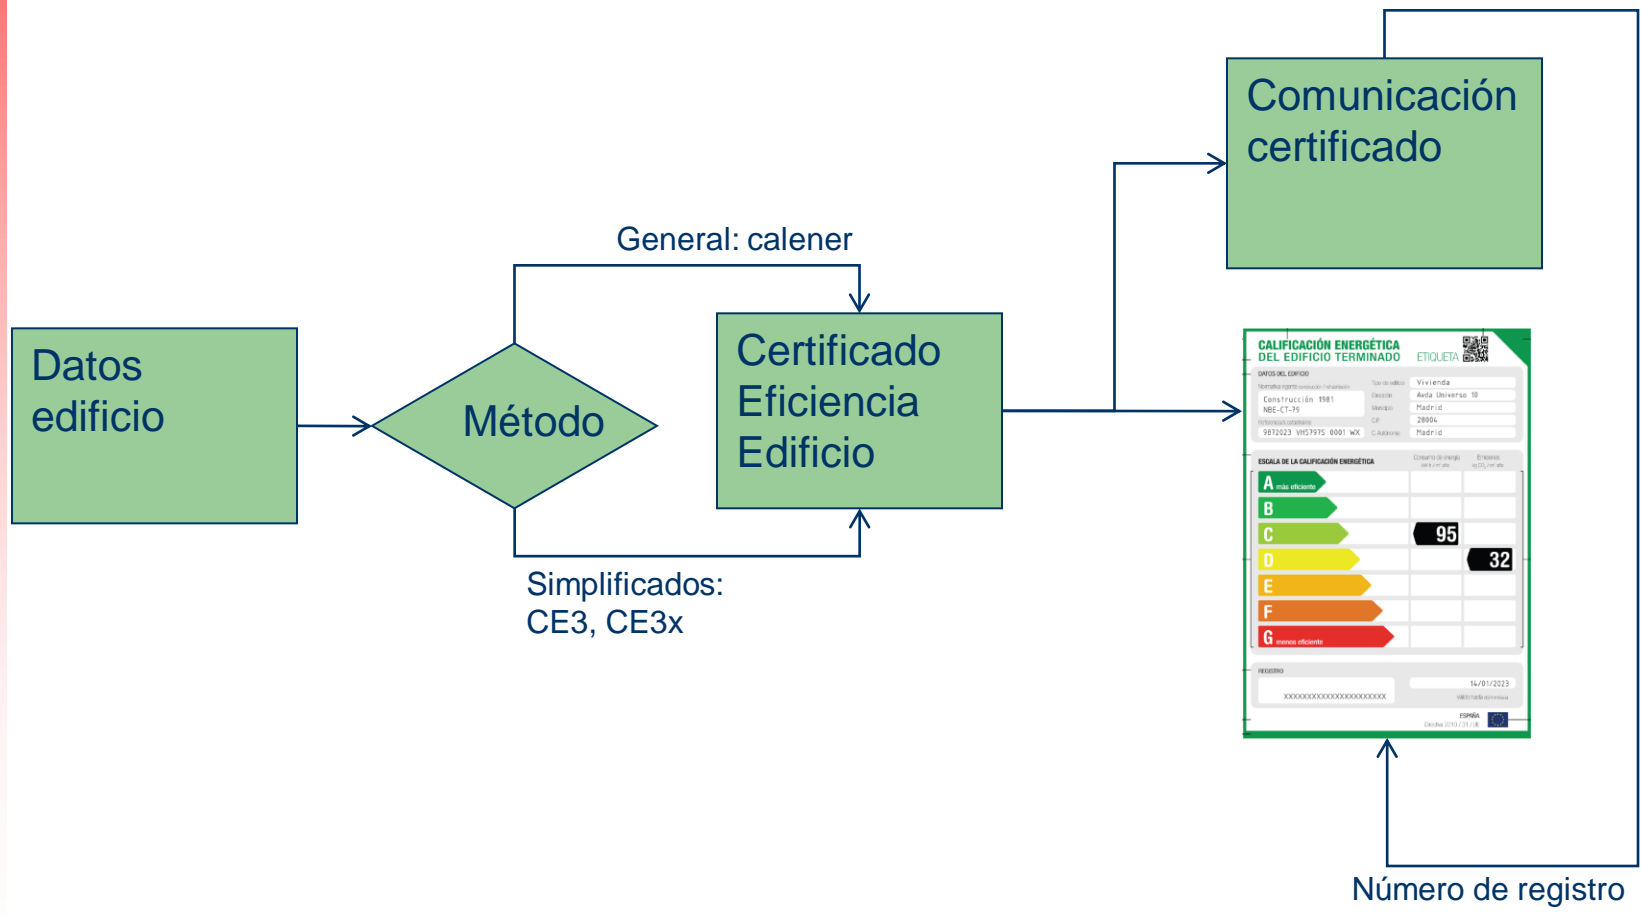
Comunicación certificado

General: calener

Datos edificio

Método

Certificado Eficiencia Edificio

Simplificados: CE3, CE3x

CALIFICACIÓN ENERGÉTICA DEL EDIFICIO TERMINADO

ETIQUETA

DATOS DEL EDIFICIO

Vivienda

Construcción 1981 NBE-CT-79

Avda Universo 10

Madrid

28004

9872023 VH5797S 0001 WX

Madrid

ESCALA DE LA CALIFICACIÓN ENERGÉTICA

A más eficiente

B

C

D

E

F

G menos eficiente

95

32

REGISTRO

14/01/2023

XXXXXXXXXXXXXXXXXXXXXX

ESPAÑA

Número de registro